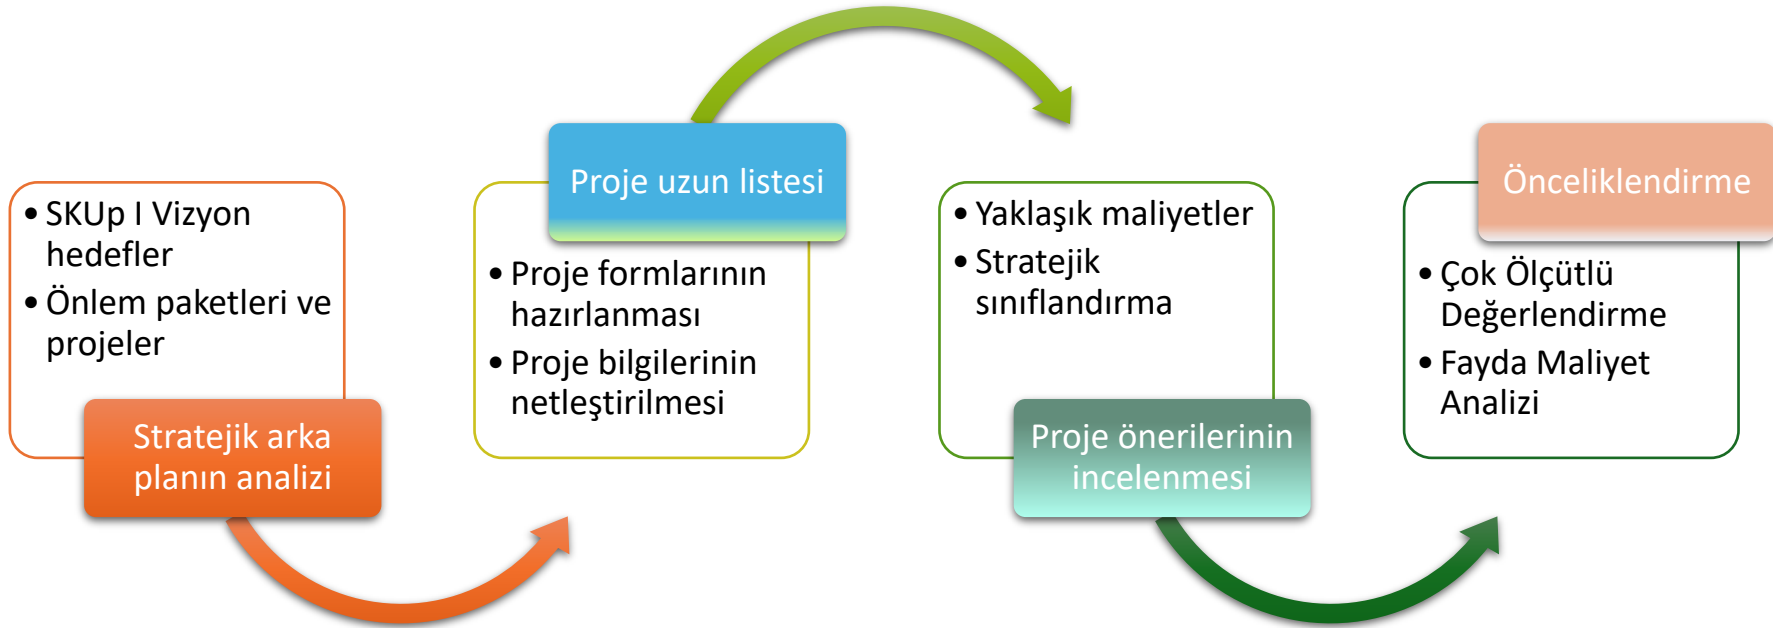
• SKUp I Vizyon hedefler
• Önlem paketleri ve projeler

Stratejik arka planın analizi

Proje uzun listesi

• Proje formlarının hazırlanması
• Proje bilgilerinin netleştirilmesi

• Yaklaşık maliyetler
• Stratejik sınıflandırma

Proje önerilerinin incelenmesi

Önceliklendirme

• Çok Ölçütlü Değerlendirme
• Fayda Maliyet Analizi